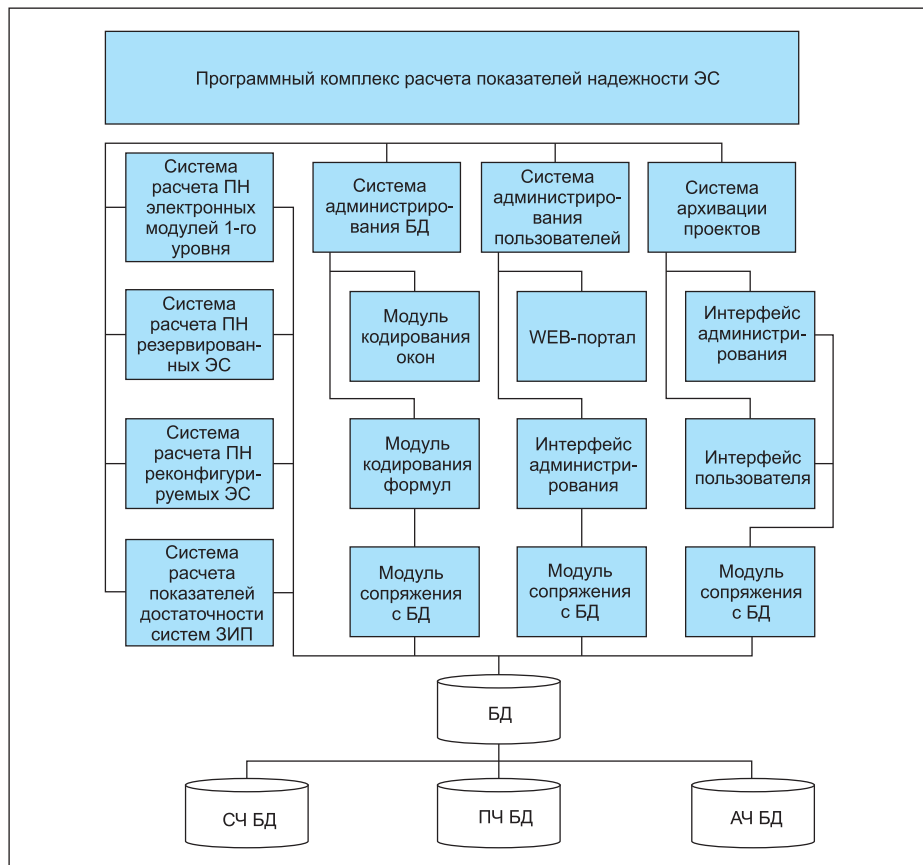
Программный комплекс расчета показателей надежности ЭС

Система расчета ПН электронных модулей 1-го уровня

Система расчета ПН резервированных ЭС

Система расчета ПН реконфигурируемых ЭС

Система расчета показателей достаточности систем ЗИП

Система администрирования БД

Модуль кодирования окон

Модуль кодирования формул

Модуль сопряжения с БД

Система администрирования пользователей

WEB-портал

Интерфейс администрирования

Модуль сопряжения с БД

Система архивации проектов

Интерфейс администрирования

Интерфейс пользователя

Модуль сопряжения с БД

БД

СЧ БД

ПЧ БД

АЧ БД